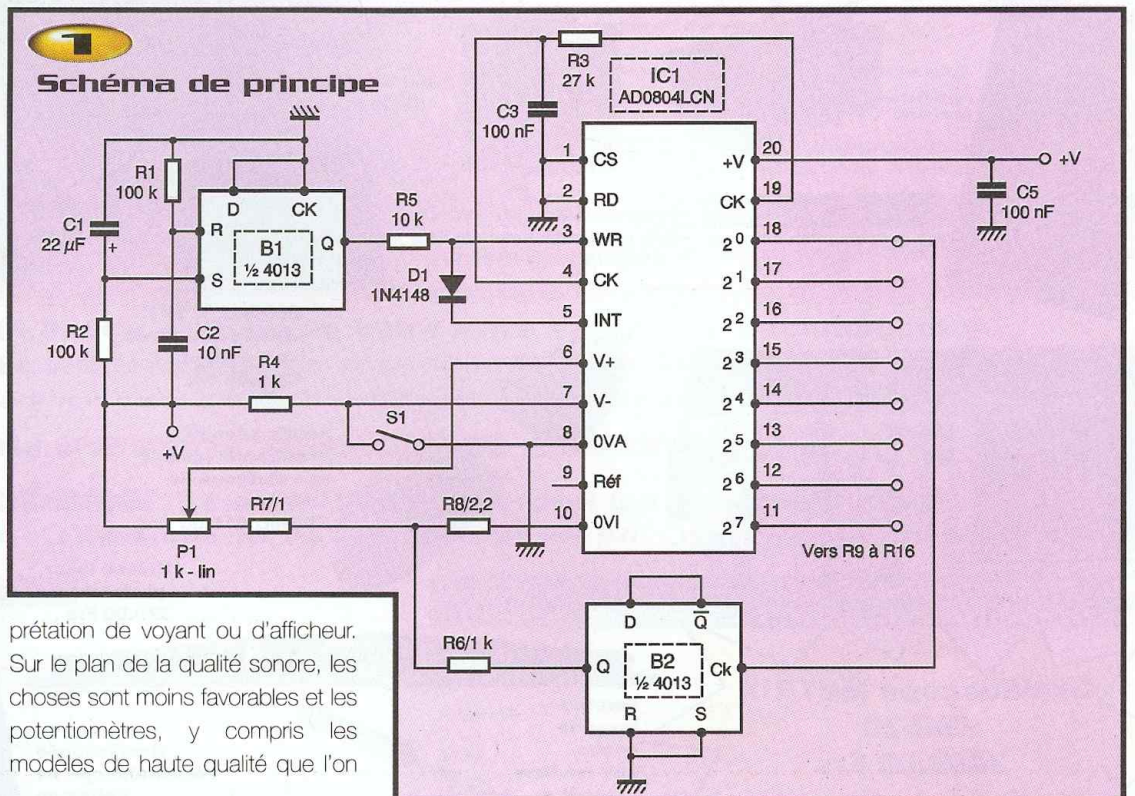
1

Schéma de principe

R3 27 k

IC1 AD0804LCN

C3 100 nF

R1 100 k

C1 22 µF +

D CK R Q S

B1 ½ 4013

R5 10 k

D1 1N4148

R2 100 k

C2 10 nF

R4 1 k

S1

+V

P1 1 k - lin

R7/1

R8/2,2

| 1 | CS | +V | 20 |
|---|---|---|---|
| 2 | RD | CK | 19 |
| 3 | WR | $2^0$ | 18 |
| 4 | CK | $2^1$ | 17 |
| 5 | INT | $2^2$ | 16 |
| 6 | V+ | $2^3$ | 15 |
| 7 | V- | $2^4$ | 14 |
| 8 | 0VA | $2^5$ | 13 |
| 9 | Réf | $2^6$ | 12 |
| 10 | 0VI | $2^7$ | 11 |

+V

C5 100 nF

Vers R9 à R16

R6/1 k

D $\overline{Q}$ Q Ck R S

B2 ½ 4013

prétation de voyant ou d'afficheur. Sur le plan de la qualité sonore, les choses sont moins favorables et les potentiomètres, y compris les modèles de haute qualité que l'on